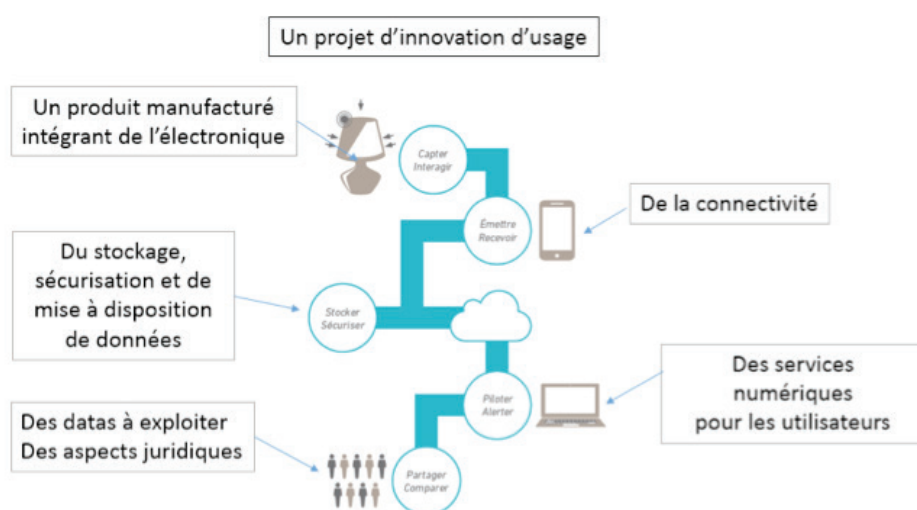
Un projet d'innovation d'usage

Un produit manufacturé intégrant de l'électronique

Capter Interagir

De la connectivité

Émettre Recevoir

Du stockage, sécurisation et de mise à disposition de données

Stocker Sécuriser

Des services numériques pour les utilisateurs

Piloter Alerter

Des datas à exploiter Des aspects juridiques

Partager Comparer